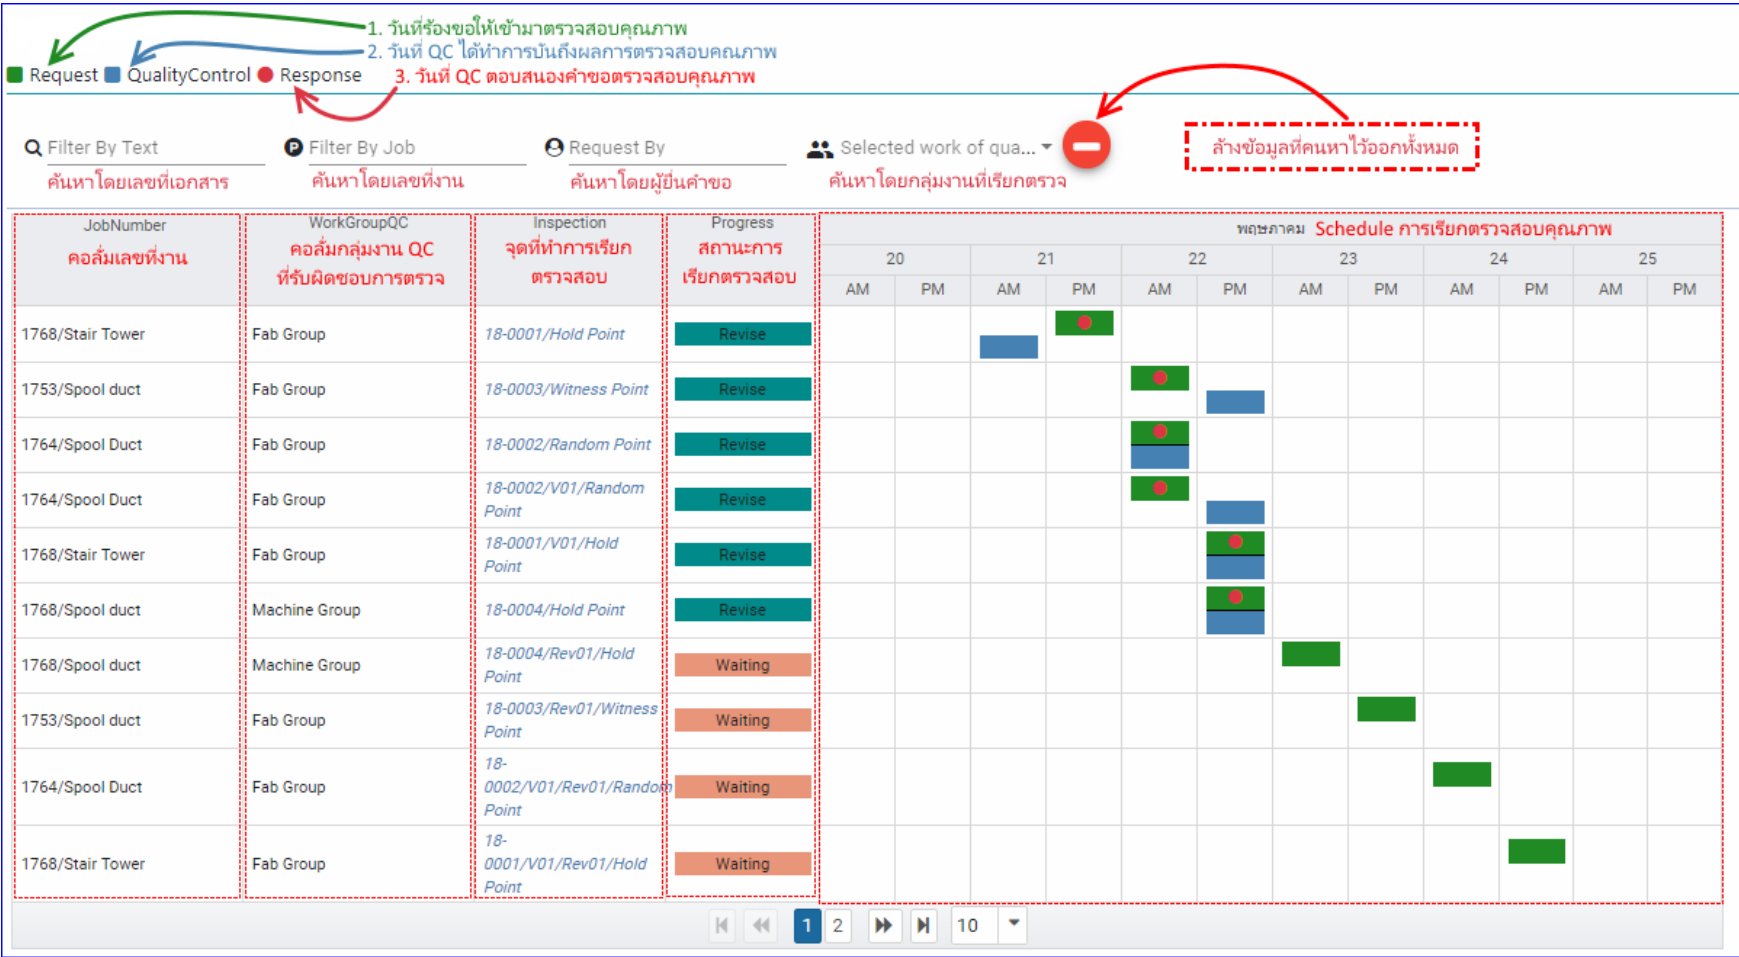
1. วันที่ร้องขอให้เข้ามาตรวจสอบคุณภาพ
2. วันที่ QC ได้ทำการบันทึกผลการตรวจสอบคุณภาพ
3. วันที่ QC ตอบสนองคำขอตรวจสอบคุณภาพ

Request QualityControl Response

ล้างข้อมูลที่ค้นหาไว้ออกทั้งหมด

Filter By Text
ค้นหาโดยเลขที่เอกสาร

Filter By Job
ค้นหาโดยเลขที่งาน

Request By
ค้นหาโดยผู้ยื่นคำขอ

Selected work of qua...
ค้นหาโดยกลุ่มงานที่เรียกตรวจ

| JobNumber คอลั่มเลขที่งาน | WorkGroupQC คอลั่มกลุ่มงาน QC ที่รับผิดชอบการตรวจ | Inspection จุดที่ทำการเรียกตรวจสอบ | Progress สถานะการเรียกตรวจสอบ |
|---|---|---|---|
| 1768/Stair Tower | Fab Group | 18-0001/Hold Point | Revise |
| 1753/Spool duct | Fab Group | 18-0003/Witness Point | Revise |
| 1764/Spool Duct | Fab Group | 18-0002/Random Point | Revise |
| 1764/Spool Duct | Fab Group | 18-0002/V01/Random Point | Revise |
| 1768/Stair Tower | Fab Group | 18-0001/V01/Hold Point | Revise |
| 1768/Spool duct | Machine Group | 18-0004/Hold Point | Revise |
| 1768/Spool duct | Machine Group | 18-0004/Rev01/Hold Point | Waiting |
| 1753/Spool duct | Fab Group | 18-0003/Rev01/Witness Point | Waiting |
| 1764/Spool Duct | Fab Group | 18-0002/V01/Rev01/Random Point | Waiting |
| 1768/Stair Tower | Fab Group | 18-0001/V01/Rev01/Hold Point | Waiting |

พฤษภาคม Schedule การเรียกตรวจสอบคุณภาพ

| 20 | | 21 | | 22 | | 23 | | 24 | | 25 | |
|---|---|---|---|---|---|---|---|---|---|---|---|
| AM | PM | AM | PM | AM | PM | AM | PM | AM | PM | AM | PM |

1 2 10